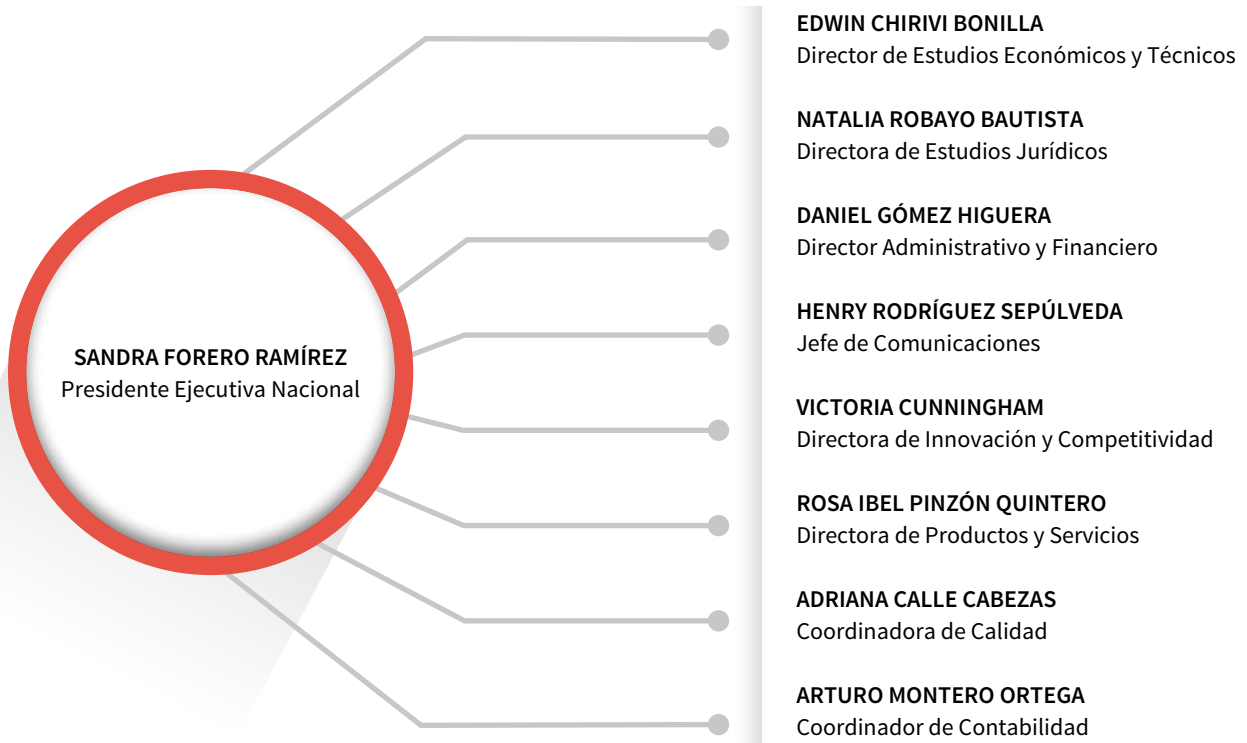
SANDRA FORERO RAMÍREZ
Presidente Ejecutiva Nacional

EDWIN CHIRIVI BONILLA
Director de Estudios Económicos y Técnicos

NATALIA ROBAYO BAUTISTA
Directora de Estudios Jurídicos

DANIEL GÓMEZ HIGUERA
Director Administrativo y Financiero

HENRY RODRÍGUEZ SEPÚLVEDA
Jefe de Comunicaciones

VICTORIA CUNNINGHAM
Directora de Innovación y Competitividad

ROSA IBEL PINZÓN QUINTERO
Directora de Productos y Servicios

ADRIANA CALLE CABEZAS
Coordinadora de Calidad

ARTURO MONTERO ORTEGA
Coordinador de Contabilidad